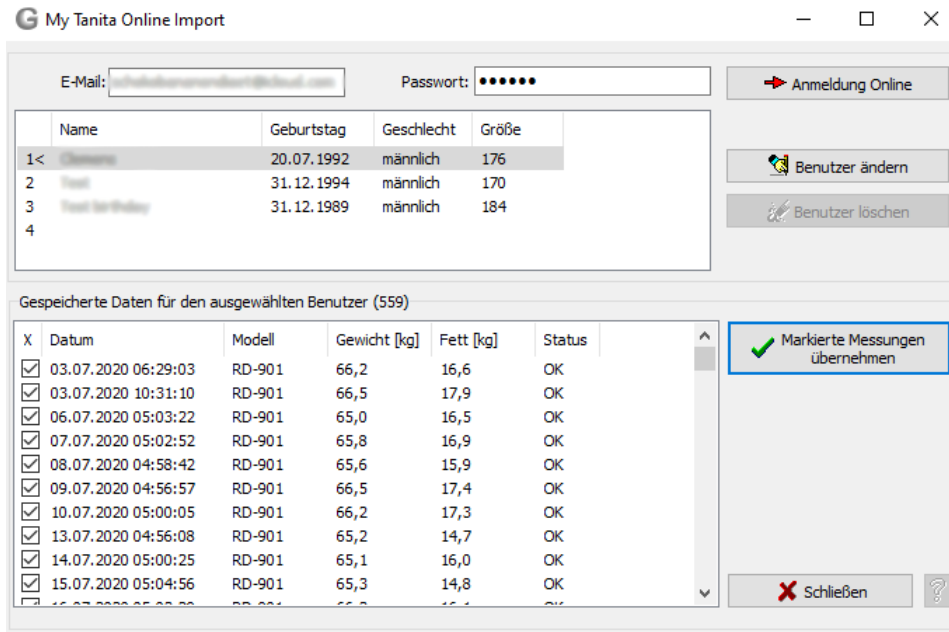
G My Tanita Online Import

E-Mail: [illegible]

Passwort: ●●●●●●

Anmeldung Online

| | Name | Geburtstag | Geschlecht | Größe |
|---|---|---|---|---|
| 1< | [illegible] | 20.07.1992 | männlich | 176 |
| 2 | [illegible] | 31.12.1994 | männlich | 170 |
| 3 | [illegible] | 31.12.1989 | männlich | 184 |
| 4 | | | | |

Benutzer ändern

Benutzer löschen

Gespeicherte Daten für den ausgewählten Benutzer (559)

| X | Datum | Modell | Gewicht [kg] | Fett [kg] | Status |
|---|---|---|---|---|---|
| ☑ | 03.07.2020 06:29:03 | RD-901 | 66,2 | 16,6 | OK |
| ☑ | 03.07.2020 10:31:10 | RD-901 | 66,5 | 17,9 | OK |
| ☑ | 06.07.2020 05:03:22 | RD-901 | 65,0 | 16,5 | OK |
| ☑ | 07.07.2020 05:02:52 | RD-901 | 65,8 | 16,9 | OK |
| ☑ | 08.07.2020 04:58:42 | RD-901 | 65,6 | 15,9 | OK |
| ☑ | 09.07.2020 04:56:57 | RD-901 | 66,5 | 17,4 | OK |
| ☑ | 10.07.2020 05:00:05 | RD-901 | 66,2 | 17,3 | OK |
| ☑ | 13.07.2020 04:56:08 | RD-901 | 65,2 | 14,7 | OK |
| ☑ | 14.07.2020 05:00:25 | RD-901 | 65,1 | 16,0 | OK |
| ☑ | 15.07.2020 05:04:56 | RD-901 | 65,3 | 14,8 | OK |
| ☑ | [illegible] | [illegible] | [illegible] | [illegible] | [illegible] |

Markierte Messungen übernehmen

Schließen